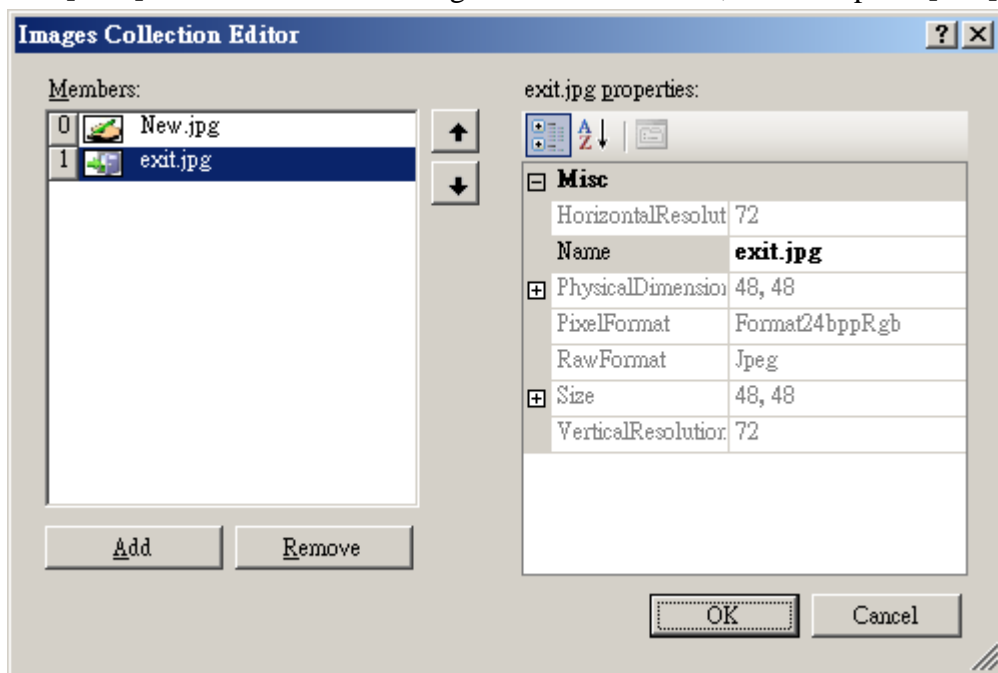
Images Collection Editor

?

Members:

0 New.jpg
1 exit.jpg

exit.jpg properties:

Misc

| | |
|---|---|
| HorizontalResolut | 72 |
| Name | exit.jpg |
| PhysicalDimensior | 48, 48 |
| PixelFormat | Format24bppRgb |
| RawFormat | Jpeg |
| Size | 48, 48 |
| VerticalResolution | 72 |

Add

Remove

OK

Cancel